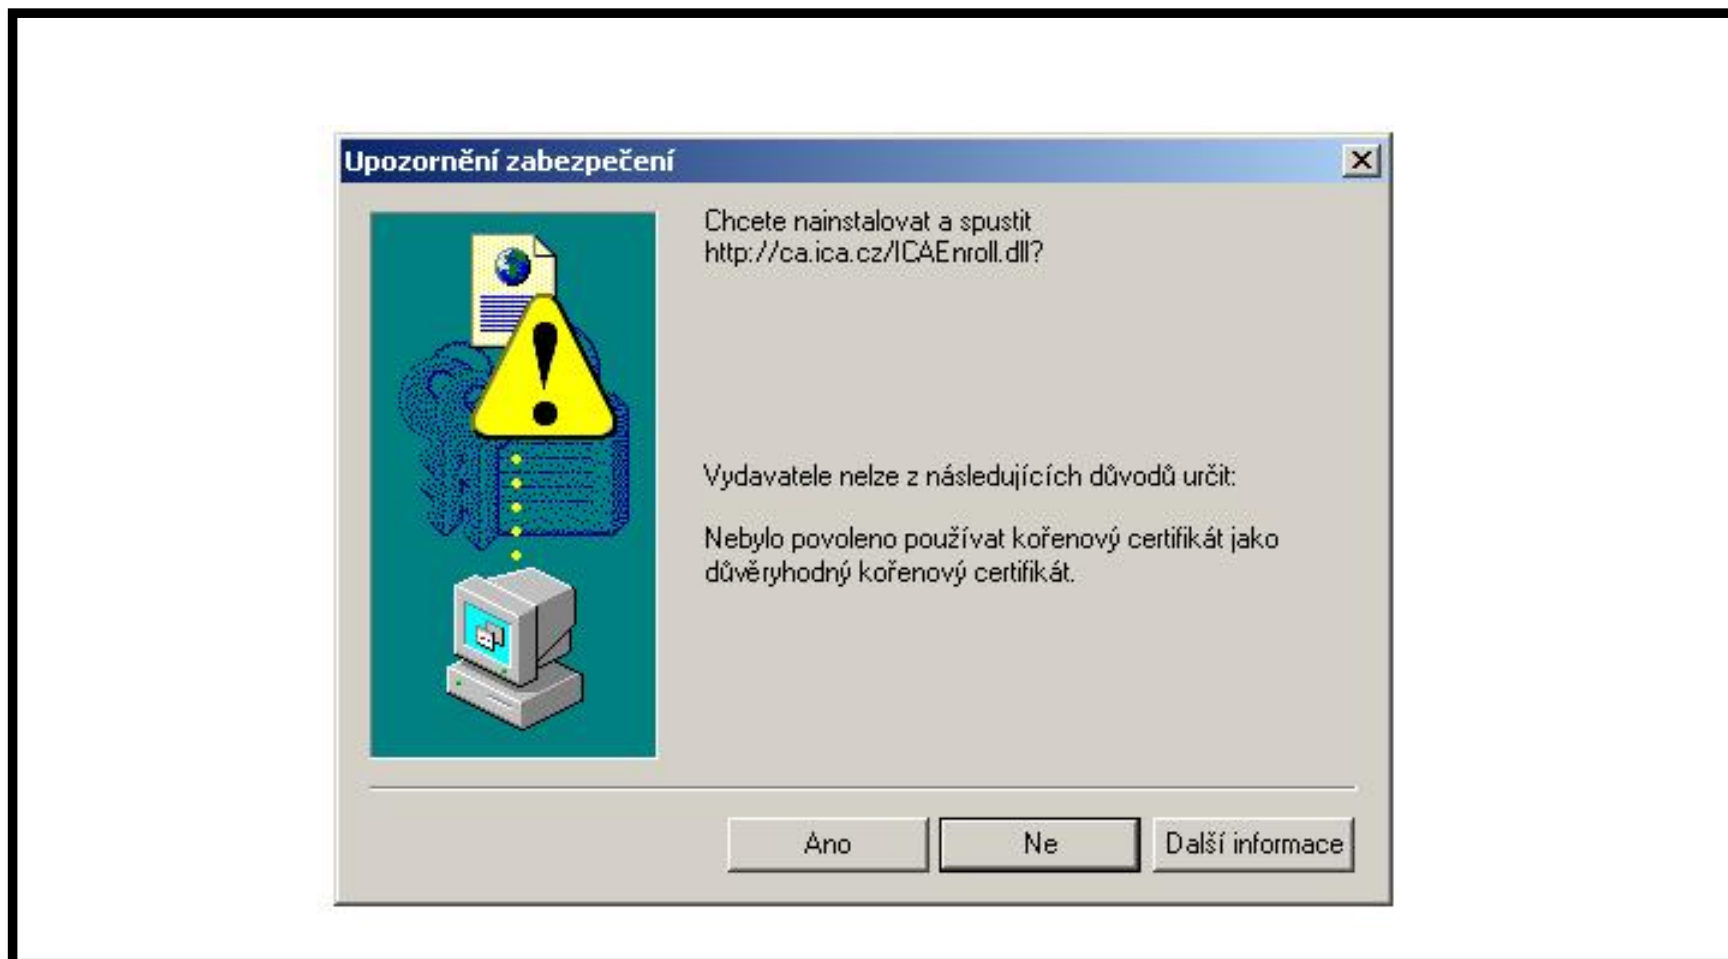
Upozornění zabezpečení

Chcete nainstalovat a spustit http://ca.ica.cz/ICAEnroll.dll?

Vydavatele nelze z následujících důvodů určit:

Nebylo povoleno používat kořenový certifikát jako důvěryhodný kořenový certifikát.

Ano

Ne

Další informace